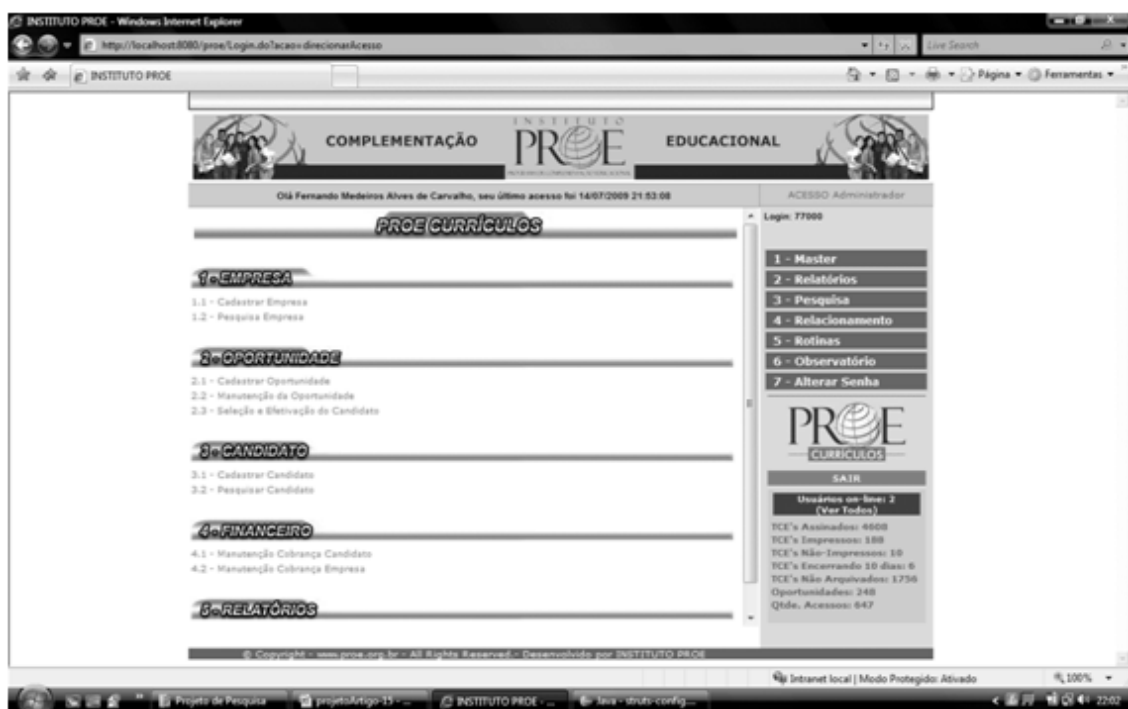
INSTITUTO PROE - Windows Internet Explorer

http://localhost:8080/proe/Login.do?acao=direcionarAcesso

Live Search

INSTITUTO PROE

Página ▾ Ferramentas ▾

COMPLEMENTAÇÃO

INSTITUTO PROE

EDUCACIONAL

Olá Fernando Medeiros Alves de Carvalho, seu último acesso foi 14/07/2009 21:53:08

ACESSO Administrador

PROE CURRÍCULOS

Login: 77000

1 - EMPRESA

1.1 - Cadastrar Empresa
1.2 - Pesquisa Empresa

2 - OPORTUNIDADE

2.1 - Cadastrar Oportunidade
2.2 - Manutenção da Oportunidade
2.3 - Seleção e Efetivação do Candidato

3 - CANDIDATO

3.1 - Cadastrar Candidato
3.2 - Pesquisar Candidato

4 - FINANCEIRO

4.1 - Manutenção Cobrança Candidato
4.2 - Manutenção Cobrança Empresa

5 - RELATÓRIOS

1 - Master
2 - Relatórios
3 - Pesquisa
4 - Relacionamento
5 - Rotinas
6 - Observatório
7 - Alterar Senha

PROE
CURRÍCULOS

SAIR

Usuários on-line: 2
(Ver Todos)

TCE's Assinados: 4608
TCE's Impressos: 188
TCE's Não-Impressos: 10
TCE's Encerrando 10 dias: 6
TCE's Não Arquivados: 1756
Oportunidades: 248
Qtde. Acessos: 647

© Copyright - www.proe.org.br - All Rights Reserved - Desenvolvido por INSTITUTO PROE

Intranet local | Modo Protegido: Ativado

100%

Projeto de Pesquisa

projetoArtigo-15 - ...

INSTITUTO PROE - ...

Java - struts-config...

22:02